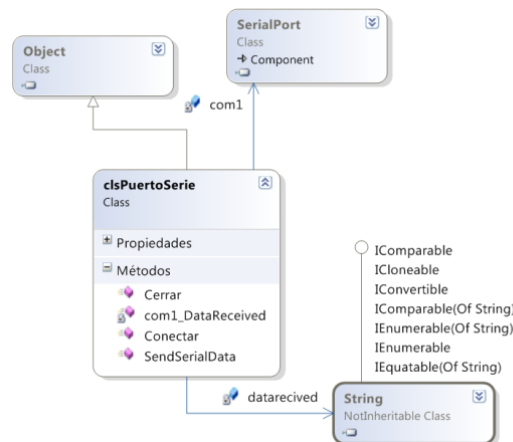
SerialPort
Class
→ Component

Object
Class

com1

clsPuertoSerie
Class

Propiedades
Métodos
Cerrar
com1_DataReceived
Conectar
SendSerialData

IComparable
ICloneable
IConvertible
IComparable(Of String)
IEnumerable(Of String)
IEnumerable
IEquatable(Of String)

datarecived

String
NotInheritable Class